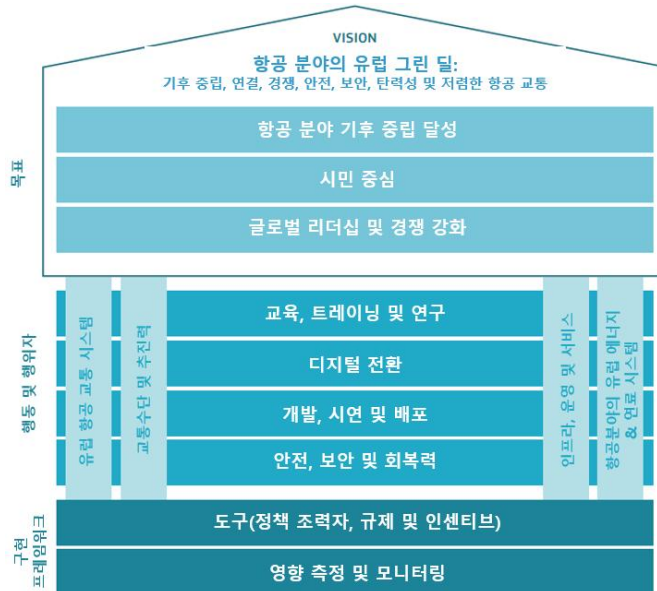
VISION

항공 분야의 유럽 그린 딜:
기후 중립, 연결, 경쟁, 안전, 보안, 탄력성 및 저렴한 항공 교통

목표

항공 분야 기후 중립 달성

시민 중심

글로벌 리더십 및 경쟁 강화

행동 및 행위자

유럽 항공 교통 시스템

교통수단 및 추진력

교육, 트레이닝 및 연구

디지털 전환

개발, 시연 및 배포

안전, 보안 및 회복력

인프라, 운영 및 서비스

항공분야의 유럽 에너지 & 연료 시스템

구현 프레임워크

도구(정책 조력자, 규제 및 인센티브)

영향 측정 및 모니터링